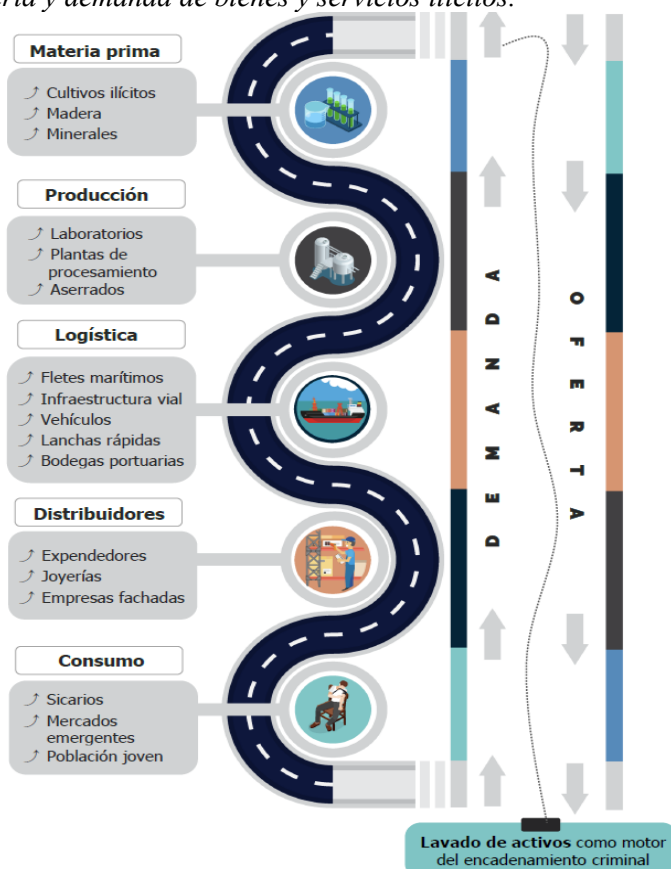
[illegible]rta y demanda de bienes y servicios ilícitos.

Materia prima
Cultivos ilícitos
Madera
Minerales

Producción
Laboratorios
Plantas de procesamiento
Aserrados

Logística
Fletes marítimos
Infraestructura vial
Vehículos
Lanchas rápidas
Bodegas portuarias

Distribuidores
Expendedores
Joyerías
Empresas fachadas

Consumo
Sicarios
Mercados emergentes
Población joven

DEMANDA

OFERTA

Lavado de activos como motor del encadenamiento criminal